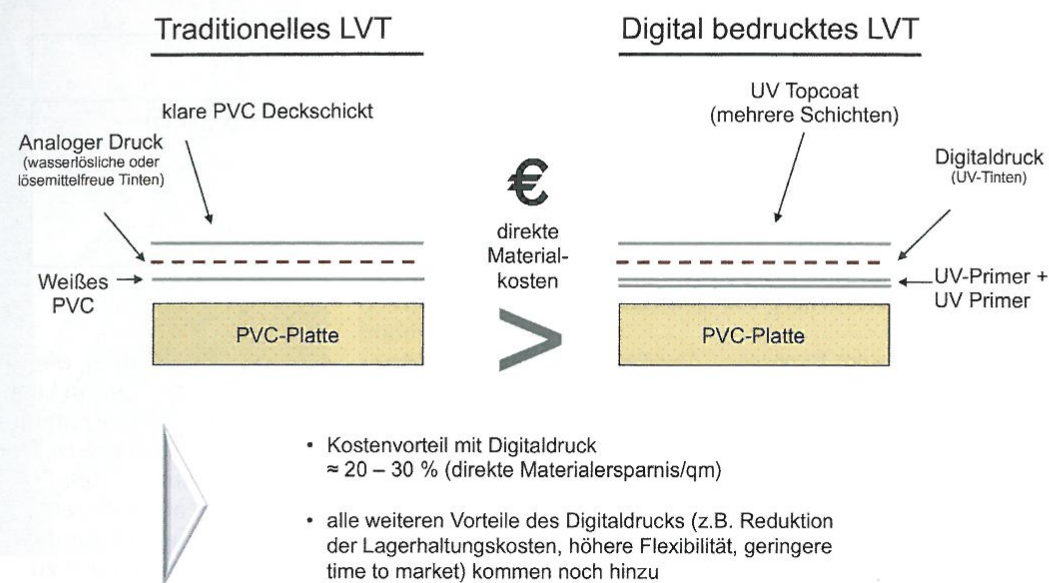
Traditionelles LVT

klare PVC Deckschickt

Analoger Druck
(wasserlösliche oder lösemittelfreue Tinten)

Weißes PVC

PVC-Platte

€
direkte Materialkosten

>

Digital bedrucktes LVT

UV Topcoat
(mehrere Schichten)

Digitaldruck
(UV-Tinten)

UV-Primer +
UV Primer

PVC-Platte

• Kostenvorteil mit Digitaldruck
≈ 20 – 30 % (direkte Materialersparnis/qm)

• alle weiteren Vorteile des Digitaldrucks (z.B. Reduktion der Lagerhaltungskosten, höhere Flexibilität, geringere time to market) kommen noch hinzu